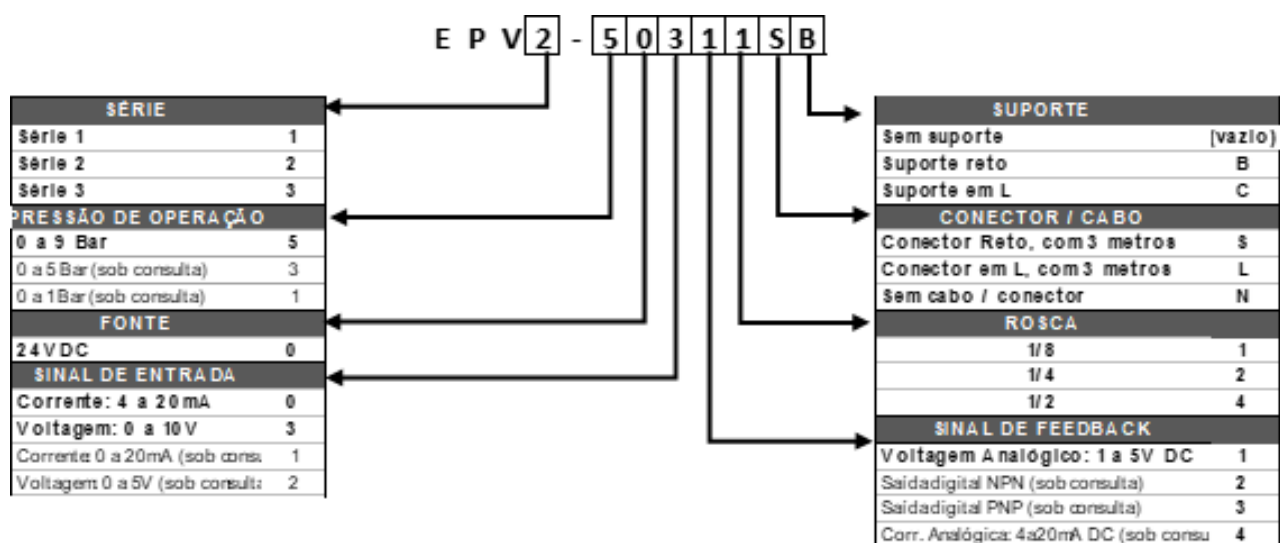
E P V 2 - 5 0 3 1 1 S B

| SÉRIE | |
|---|---|
| Série 1 | 1 |
| Série 2 | 2 |
| Série 3 | 3 |

| PRESSÃO DE OPERAÇÃO | |
|---|---|
| 0 a 9 Bar | 5 |
| 0 a 5 Bar (sob consulta) | 3 |
| 0 a 1 Bar (sob consulta) | 1 |

| FONTE | |
|---|---|
| 24 VDC | 0 |

| SINAL DE ENTRADA | |
|---|---|
| Corrente: 4 a 20 mA | 0 |
| Voltagem: 0 a 10 V | 3 |
| Corrente: 0 a 20mA (sob consu | 1 |
| Voltagem: 0 a 5V (sob consulta | 2 |

| SUPORTE | |
|---|---|
| Sem suporte | [vazio) |
| Suporte reto | B |
| Suporte em L | C |

| CONECTOR / CABO | |
|---|---|
| Conector Reto, com 3 metros | S |
| Conector em L, com 3 metros | L |
| Sem cabo / conector | N |

| ROSCA | |
|---|---|
| 1/8 | 1 |
| 1/4 | 2 |
| 1/2 | 4 |

| SINAL DE FEEDBACK | |
|---|---|
| Voltagem Analógico: 1 a 5V DC | 1 |
| Saída digital NPN (sob consulta) | 2 |
| Saída digital PNP (sob consulta) | 3 |
| Corr. Analógica: 4a20mA DC (sob consu | 4 |